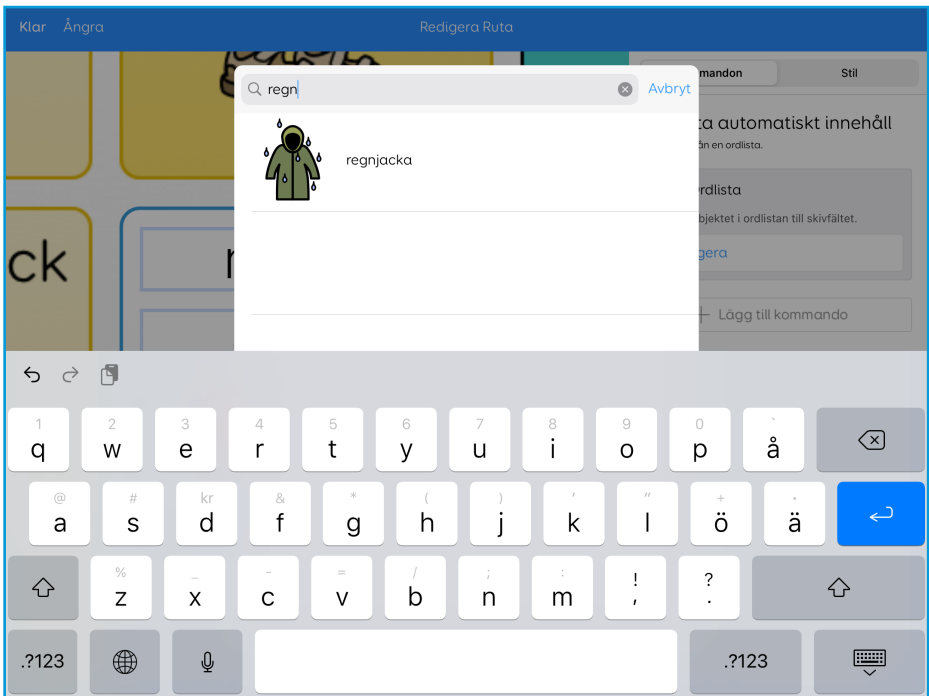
Klar Ångra

Redigera Ruta

regn

Avbryt

regnjacka

mandon

Stil

ta automatiskt innehåll

ån en ordlista.

rdlista

bjektet i ordlistan till skivfältet.

gera

Lägg till kommando

ck

1 q
2 w
3 e
4 r
5 t
6 y
7 u
8 i
9 o
0 p
` å

@ a
# s
kr d
& f
* g
( h
) j
' k
" l
+ ö
• ä

% z
_ x
- c
= v
/ b
; n
: m
! ,
? .

.?123

.?123